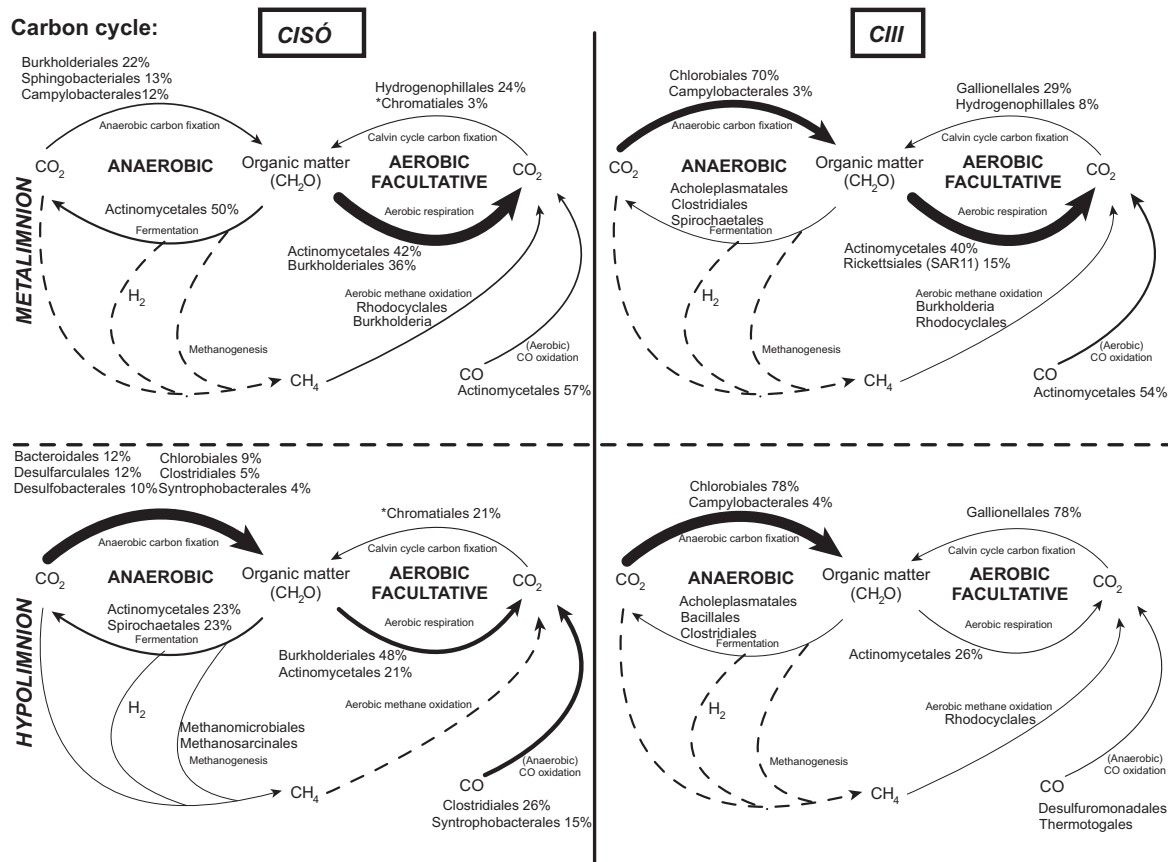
Carbon cycle:

CISÓ

CIII

METALIMNION

Burkholderiales 22%
Sphingobacteriales 13%
Campylobacterales12%

Anaerobic carbon fixation

$CO_2$

ANAEROBIC

Organic matter ($CH_2O$)

Actinomycetales 50%

Fermentation

$H_2$

Methanogenesis

$CH_4$

Hydrogenophillales 24%
*Chromatiales 3%

Calvin cycle carbon fixation

AEROBIC FACULTATIVE

$CO_2$

Aerobic respiration

Actinomycetales 42%
Burkholderiales 36%

Aerobic methane oxidation
Rhodocyclales
Burkholderia

CO oxidation

CO
Actinomycetales 57%

Chlorobiales 70%
Campylobacterales 3%

Anaerobic carbon fixation

$CO_2$

ANAEROBIC

Acholeplasmatales
Clostridiales
Spirochaetales

Fermentation

Organic matter ($CH_2O$)

$H_2$

Methanogenesis

$CH_4$

Gallionellales 29%
Hydrogenophillales 8%

Calvin cycle carbon fixation

AEROBIC FACULTATIVE

$CO_2$

Aerobic respiration

Actinomycetales 40%
Rickettsiales (SAR11) 15%

Aerobic methane oxidation
Burkholderia
Rhodocyclales

(Aerobic)
CO oxidation

CO
Actinomycetales 54%

HYPOLIMNION

Bacteroidales 12%
Desulfarculales 12%
Desulfobacterales 10%

Chlorobiales 9%
Clostridiales 5%
Syntrophobacterales 4%

Anaerobic carbon fixation

$CO_2$

ANAEROBIC

Organic matter ($CH_2O$)

Actinomycetales 23%
Spirochaetales 23%

Fermentation

$H_2$

Methanomicrobiales
Methanosarcinales
Methanogenesis

$CH_4$

*Chromatiales 21%

Calvin cycle carbon fixation

AEROBIC FACULTATIVE

$CO_2$

Aerobic respiration

Burkholderiales 48%
Actinomycetales 21%

Aerobic methane oxidation

(Anaerobic)
CO oxidation

CO
Clostridiales 26%
Syntrophobacterales 15%

Chlorobiales 78%
Campylobacterales 4%

Anaerobic carbon fixation

$CO_2$

ANAEROBIC

Acholeplasmatales
Bacillales
Clostridiales

Fermentation

Organic matter ($CH_2O$)

$H_2$

Methanogenesis

$CH_4$

Gallionellales 78%

Calvin cycle carbon fixation

AEROBIC FACULTATIVE

$CO_2$

Aerobic respiration

Actinomycetales 26%

Aerobic methane oxidation
Rhodocyclales

(Anaerobic)
CO oxidation

CO
Desulfuromonadales
Thermotogales